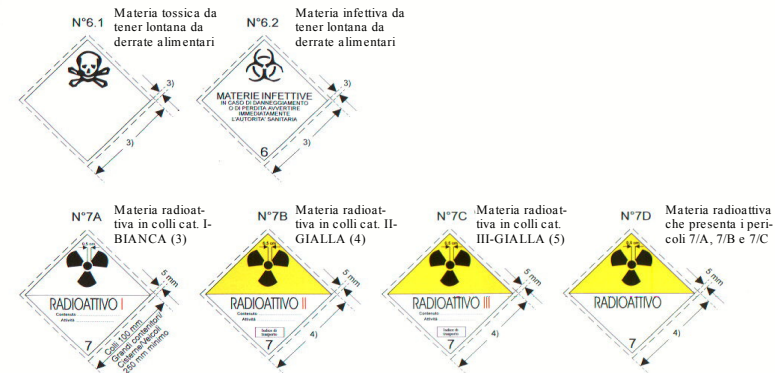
N°6.1

Materia tossica da tener lontana da derrate alimentari

3)

3)

N°6.2

Materia infettiva da tener lontana da derrate alimentari

MATERIE INFETTIVE
IN CASO DI DANNEGGIAMENTO O DI PERDITA AVVERTIRE IMMEDIATAMENTE L'AUTORITA' SANITARIA

6

3)

3)

N°7A

Materia radioattiva in colli cat. I-BIANCA (3)

5 mm

RADIOATTIVO I

Contenuto
Attività

7

Colli 100 mm
Grandi contenitori
Cisterne/Veicoli
250 mm minimo

N°7B

Materia radioattiva in colli cat. II-GIALLA (4)

5 mm

RADIOATTIVO II

Contenuto
Attività

Indice di trasporto

7

4)

N°7C

Materia radioattiva in colli cat. III-GIALLA (5)

5 mm

RADIOATTIVO III

Contenuto
Attività

Indice di trasporto

7

4)

N°7D

Materia radioattiva che presenta i pericoli 7/A, 7/B e 7/C

5 mm

RADIOATTIVO

7

4)